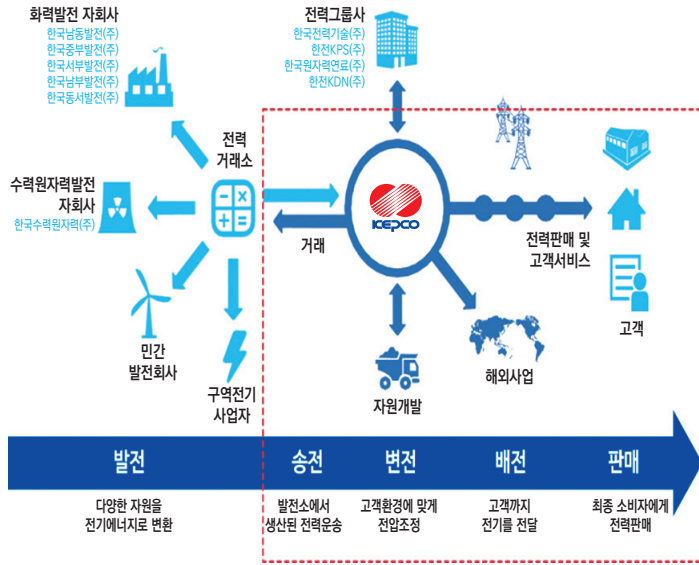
화력발전 자회사
한국남동발전(주)
한국중부발전(주)
한국서부발전(주)
한국남부발전(주)
한국동서발전(주)

전력그룹사
한국전력기술(주)
한전KPS(주)
한국원자력연료(주)
한전KDN(주)

전력
거래소

수력원자력발전
자회사
한국수력원자력(주)

KEPCO

거래

전력판매 및
고객서비스

민간
발전회사

구역전기
사업자

자원개발

해외사업

고객

발전

송전

변전

배전

판매

다양한 자원을
전기에너지로 변환

발전소에서
생산된 전력운송

고객환경에 맞게
전압조정

고객까지
전기를 전달

최종 소비자에게
전력판매